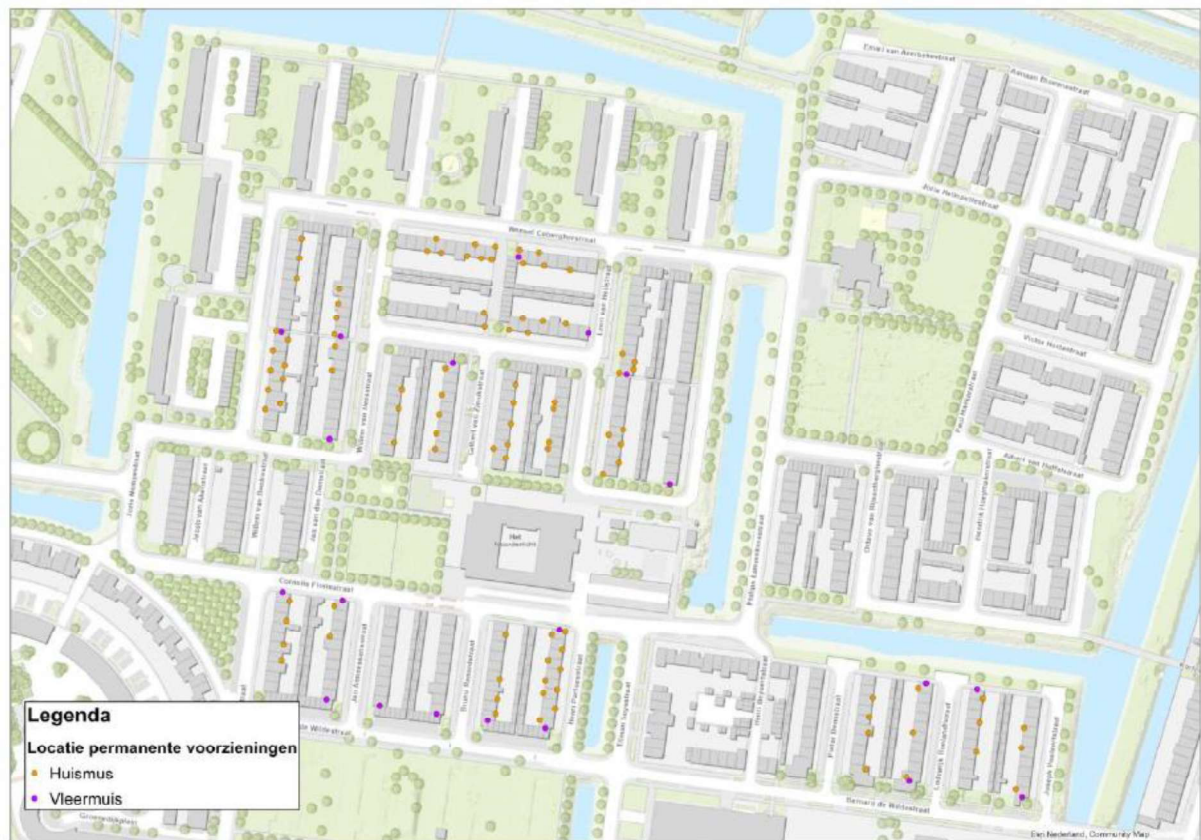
Emiel van Averbekestraat
Aimaam Bloemestraat
Wessel Cobenghstraat
Zoila Helbigstraat
Victor Hortastraat
Paul Hankarstraat
Albert van Huffelstraat
Hendrik Heymanstraat
Orban van Rosenbergstraat
Stefan Lutenssenstraat
Het
Cornelis Prinsstraat
Jacob van Akenstraat
Willem van Boekstraat
Jan van den Bestraat
Jan Anmesserstraat
Bruno Rousseaustraat
Noel Paulussenstraat
Elmon Vermeerstraat
Henri Beyaertstraat
Pieter Bonnotstraat
Lodewijk Baeyertstraat
Joseph Poelaertstraat
Bernard de Wellestraat
Willem van Wittelstraat
Legenda
Locatie permanente voorzieningen
Huismus
Vleermuis
Esri Nederland, Community Map